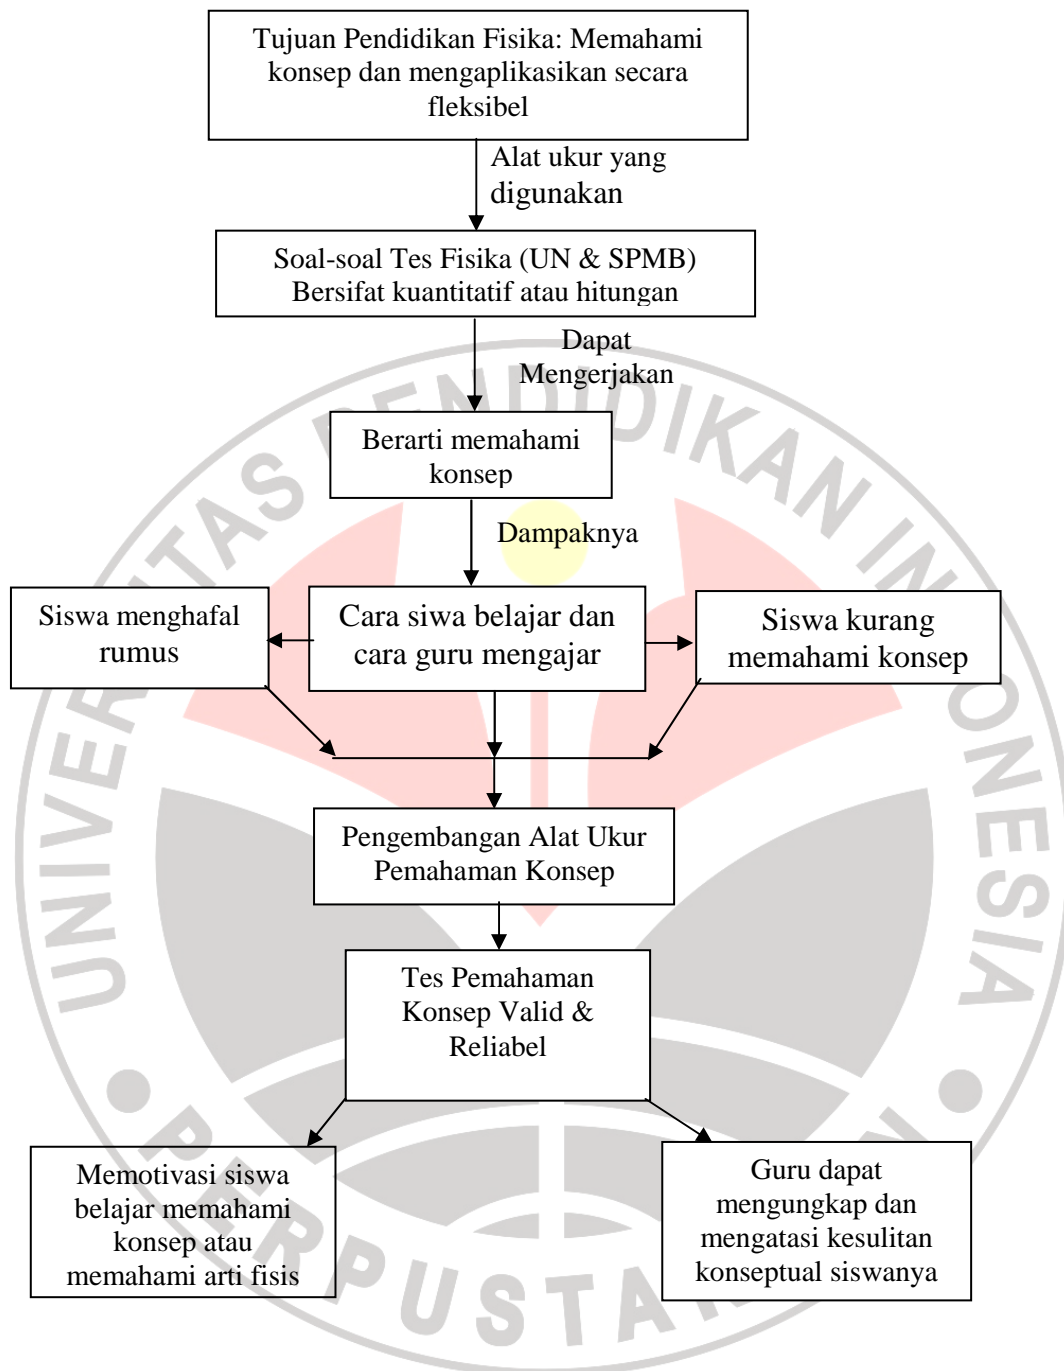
Tujuan Pendidikan Fisika: Memahami konsep dan mengaplikasikan secara fleksibel

Alat ukur yang digunakan

Soal-soal Tes Fisika (UN & SPMB) Bersifat kuantitatif atau hitungan

Dapat Mengerjakan

Berarti memahami konsep

Dampaknya

Siswa menghafal rumus

Cara siwa belajar dan cara guru mengajar

Siswa kurang memahami konsep

Pengembangan Alat Ukur Pemahaman Konsep

Tes Pemahaman Konsep Valid & Reliabel

Memotivasi siswa belajar memahami konsep atau memahami arti fisis

Guru dapat mengungkap dan mengatasi kesulitan konseptual siswanya

UNIVERSITAS PENDIDIKAN INDONESIA
PERPUSTAKAAN